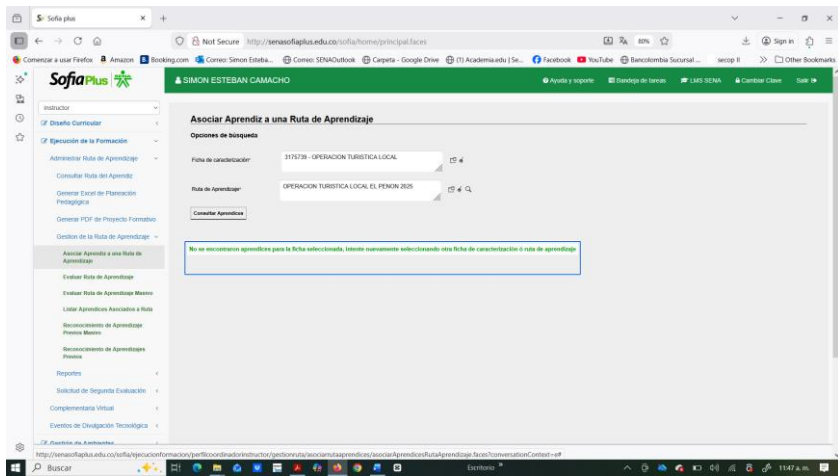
Sofia plus

Not Secure http://senasofiaplus.edu.co/sofia/home/principal.faces

80%

Sign in

Comenzar a usar Firefox Amazon Booking.com Correo: Simon Esteba... Correo: SENAOutlook Carpeta - Google Drive (1) Academia.edu | Se... Facebook YouTube Bancolombia Sucursal... secop II Other Bookmarks

SofiaPlus

SIMON ESTEBAN CAMACHO

Ayuda y soporte Bandeja de tareas LMS SENA Cambiar Clave Salir

Instructor

Diseño Curricular

Ejecución de la Formación

Administrar Ruta de Aprendizaje

Consultar Ruta del Aprendiz

Generar Excel de Planeación Pedagógica

Generar PDF de Proyecto Formativo

Gestion de la Ruta de Aprendizaje

Asociar Aprendiz a una Ruta de Aprendizaje

Evaluar Ruta de Aprendizaje

Evaluar Ruta de Aprendizaje Masivo

Listar Aprendices Asociados a Ruta

Reconocimiento de Aprendizaje Previos Masivo

Reconocimiento de Aprendizajes Previos

Reportes

Solicitud de Segunda Evaluación

Complementaria Virtual

Eventos de Divulgación Tecnológica

Gestión de Ambientes

Asociar Aprendiz a una Ruta de Aprendizaje

Opciones de búsqueda

Ficha de caracterización* 3175739 - OPERACION TURISTICA LOCAL

Ruta de Aprendizaje* OPERACION TURISTICA LOCAL EL PENON 2025

Consultar Aprendices

No se encontraron aprendices para la ficha seleccionada, Intente nuevamente seleccionando otra ficha de caracterización ó ruta de aprendizaje

http://senasofiaplus.edu.co/sofia/ejecucionformacion/perfilcoordinadorinstructor/gestionruta/asociarrutaaprendices/asociarAprendicesRutaAprendizaje.faces?conversationContext=e#

Buscar

Escritorio

11:47 a.m.